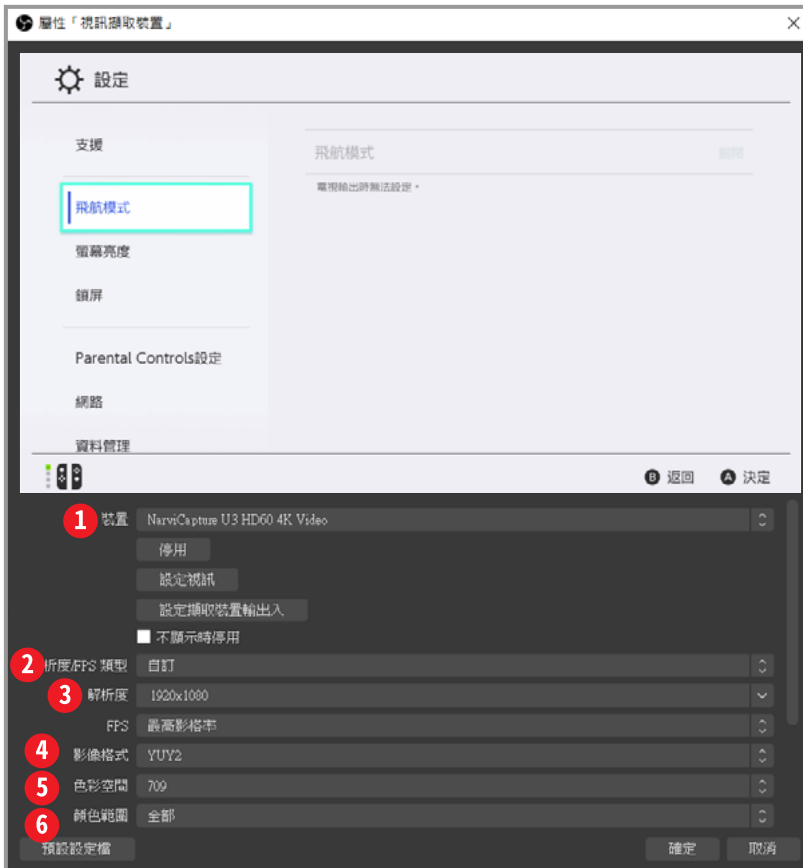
屬性「視訊擷取裝置」

設定

支援

飛航模式

螢幕亮度

鎖屏

Parental Controls設定

網路

資料管理

飛航模式

電視輸出時無法設定。

B 返回 A 決定

1 裝置 NarviCapture U3 HD60 4K Video

停用

設定視訊

設定擷取裝置輸出入

不顯示時停用

2 析度/FPS 類型 自訂

3 解析度 1920x1080

FPS 最高影格率

4 影像格式 YUY2

5 色彩空間 709

顏色範圍 全部

6

預設設定檔

確定 取消